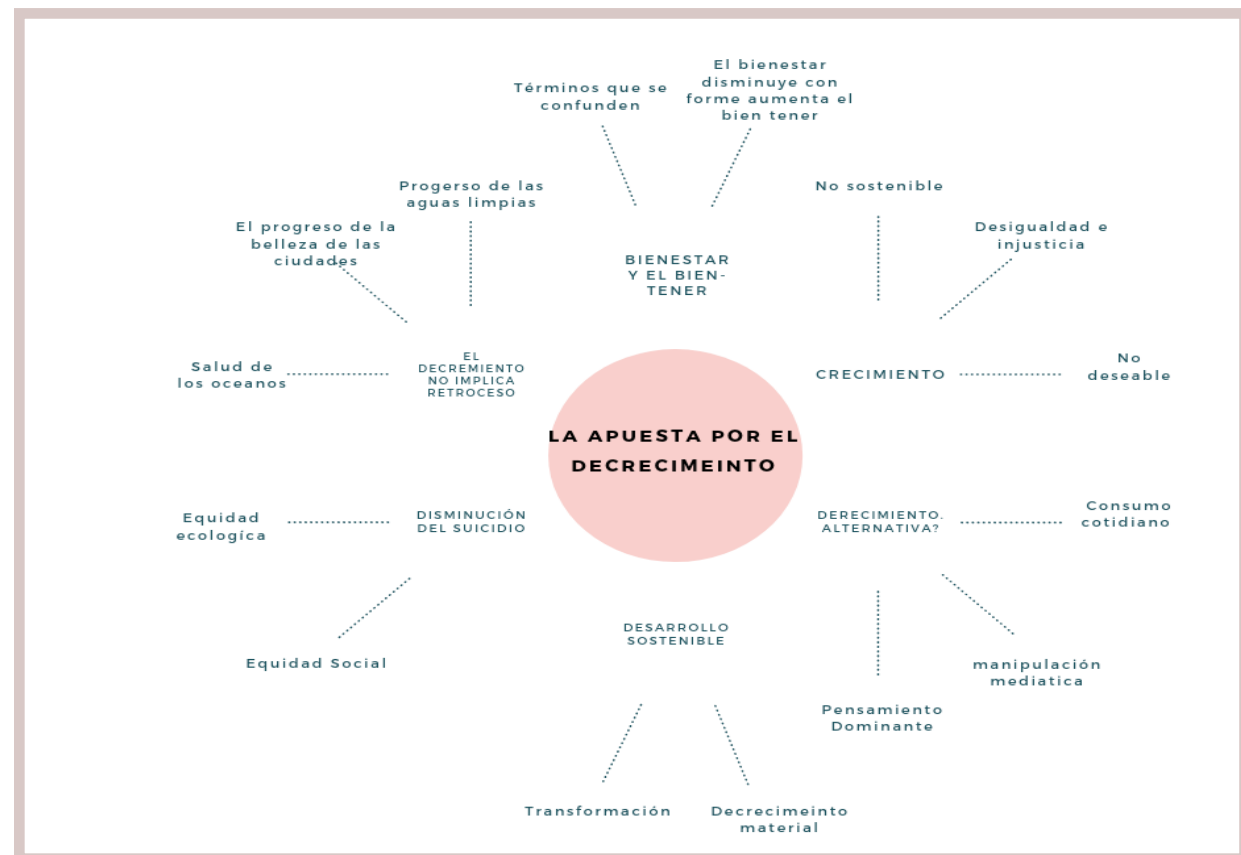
Términos que se confunden

El bienestar disminuye con forme aumenta el bien tener

BIENESTAR Y EL BIEN-TENER

Progerso de las aguas limpias

El progreso de la belleza de las ciudades

Salud de los oceanos

EL DECREMIENTO NO IMPLICA RETROCESO

No sostenible

Desigualdad e injusticia

CRECIMIENTO

No deseable

LA APUESTA POR EL DECRECIMEINTO

Equidad ecologíca

DISMINUCIÓN DEL SUICIDIO

Equidad Social

DERECIMIENTO. ALTERNATIVA?

Consumo cotidiano

manipulación mediatica

Pensamiento Dominante

DESARROLLO SOSTENIBLE

Transformación

Decrecimeinto material